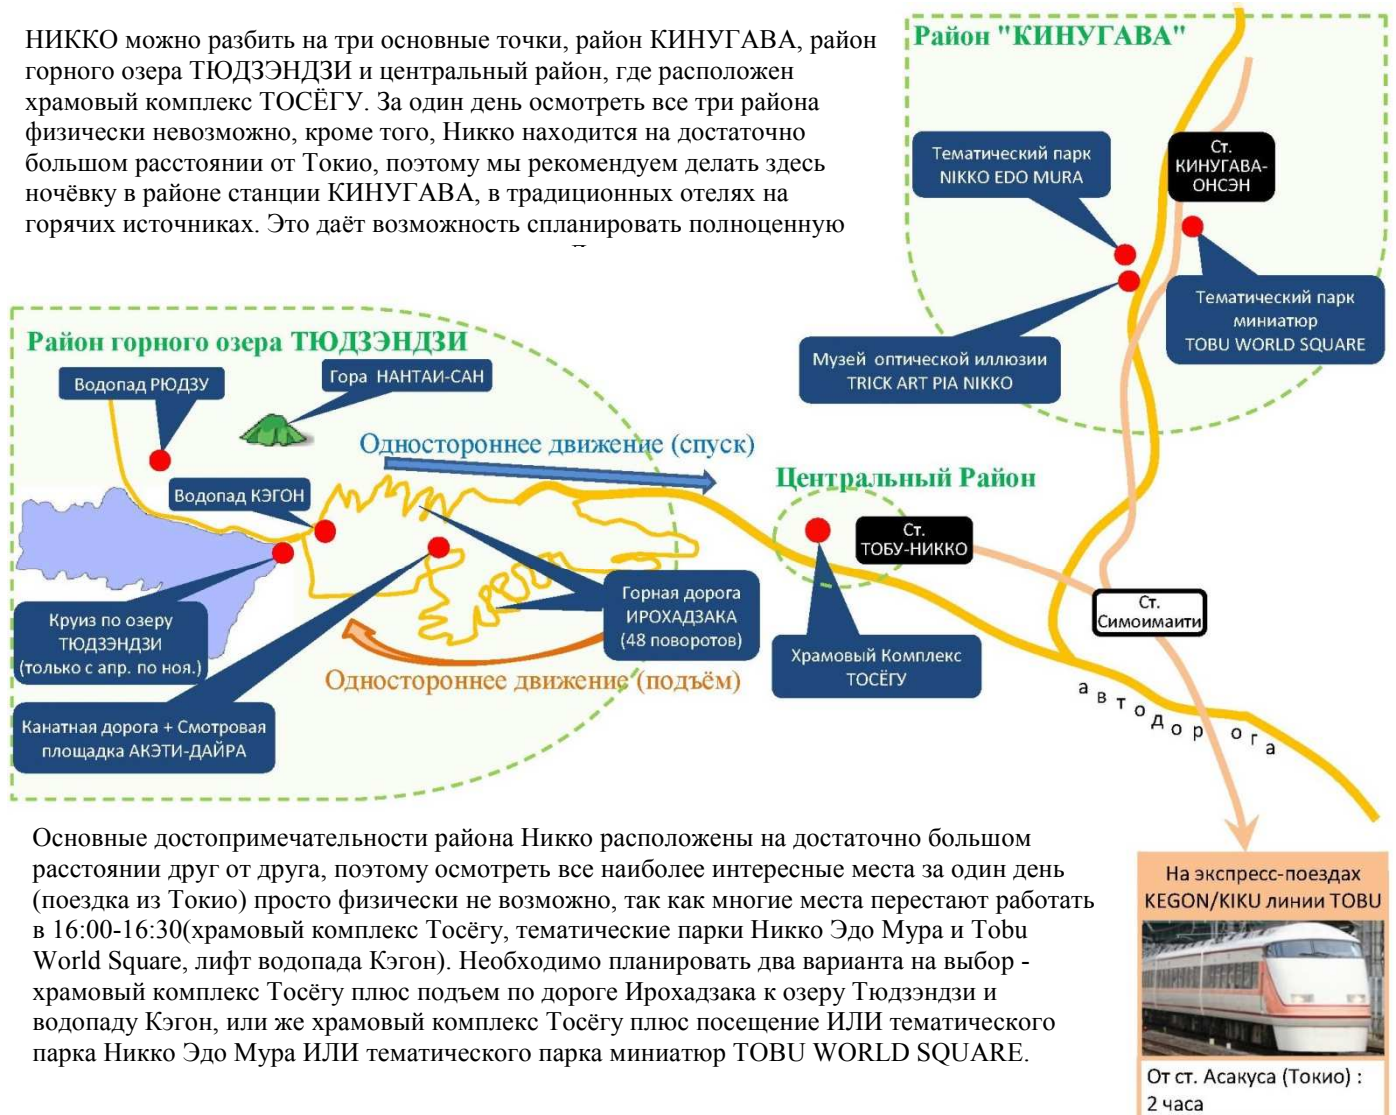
НИККО можно разбить на три основные точки, район КИНУГАВА, район горного озера ТЮДЗЭНДЗИ и центральный район, где расположен храмовый комплекс ТОСЁГУ. За один день осмотреть все три района физически невозможно, кроме того, Никко находится на достаточно большом расстоянии от Токио, поэтому мы рекомендуем делать здесь ночёвку в районе станции КИНУГАВА, в традиционных отелях на горячих источниках. Это даёт возможность спланировать полноценную

Район "КИНУГАВА"

Тематический парк NIKKO EDO MURA

Ст. КИНУГАВА-ОНСЭН

Тематический парк миниатюр TOBU WORLD SQUARE

Музей оптической иллюзии TRICK ART PIA NIKKO

Район горного озера ТЮДЗЭНДЗИ

Водопад РЮДЗУ

Гора НАНТАИ-САН

Одностороннее движение (спуск)

Центральный Район

Водопад КЭГОН

Ст. ТОБУ-НИККО

Ст. Симоимаити

Круиз по озеру ТЮДЗЭНДЗИ (только с апр. по ноя.)

Горная дорога ИРОХАДЗАКА (48 поворотов)

Храмовый Комплекс ТОСЁГУ

Одностороннее движение (подъём)

автодорога

Канатная дорога + Смотровая площадка АКЭТИ-ДАЙРА

Основные достопримечательности района Никко расположены на достаточно большом расстоянии друг от друга, поэтому осмотреть все наиболее интересные места за один день (поездка из Токио) просто физически не возможно, так как многие места перестают работать в 16:00-16:30(храмовый комплекс Тосёгу, тематические парки Никко Эдо Мура и Tobu World Square, лифт водопада Кэгон). Необходимо планировать два варианта на выбор - храмовый комплекс Тосёгу плюс подъем по дороге Ирохадзака к озеру Тюдзэндзи и водопаду Кэгон, или же храмовый комплекс Тосёгу плюс посещение ИЛИ тематического парка Никко Эдо Мура ИЛИ тематического парка миниатюр TOBU WORLD SQUARE.

На экспресс-поездах KEGON/KIKU линии TOBU

От ст. Асакуса (Токио) : 2 часа